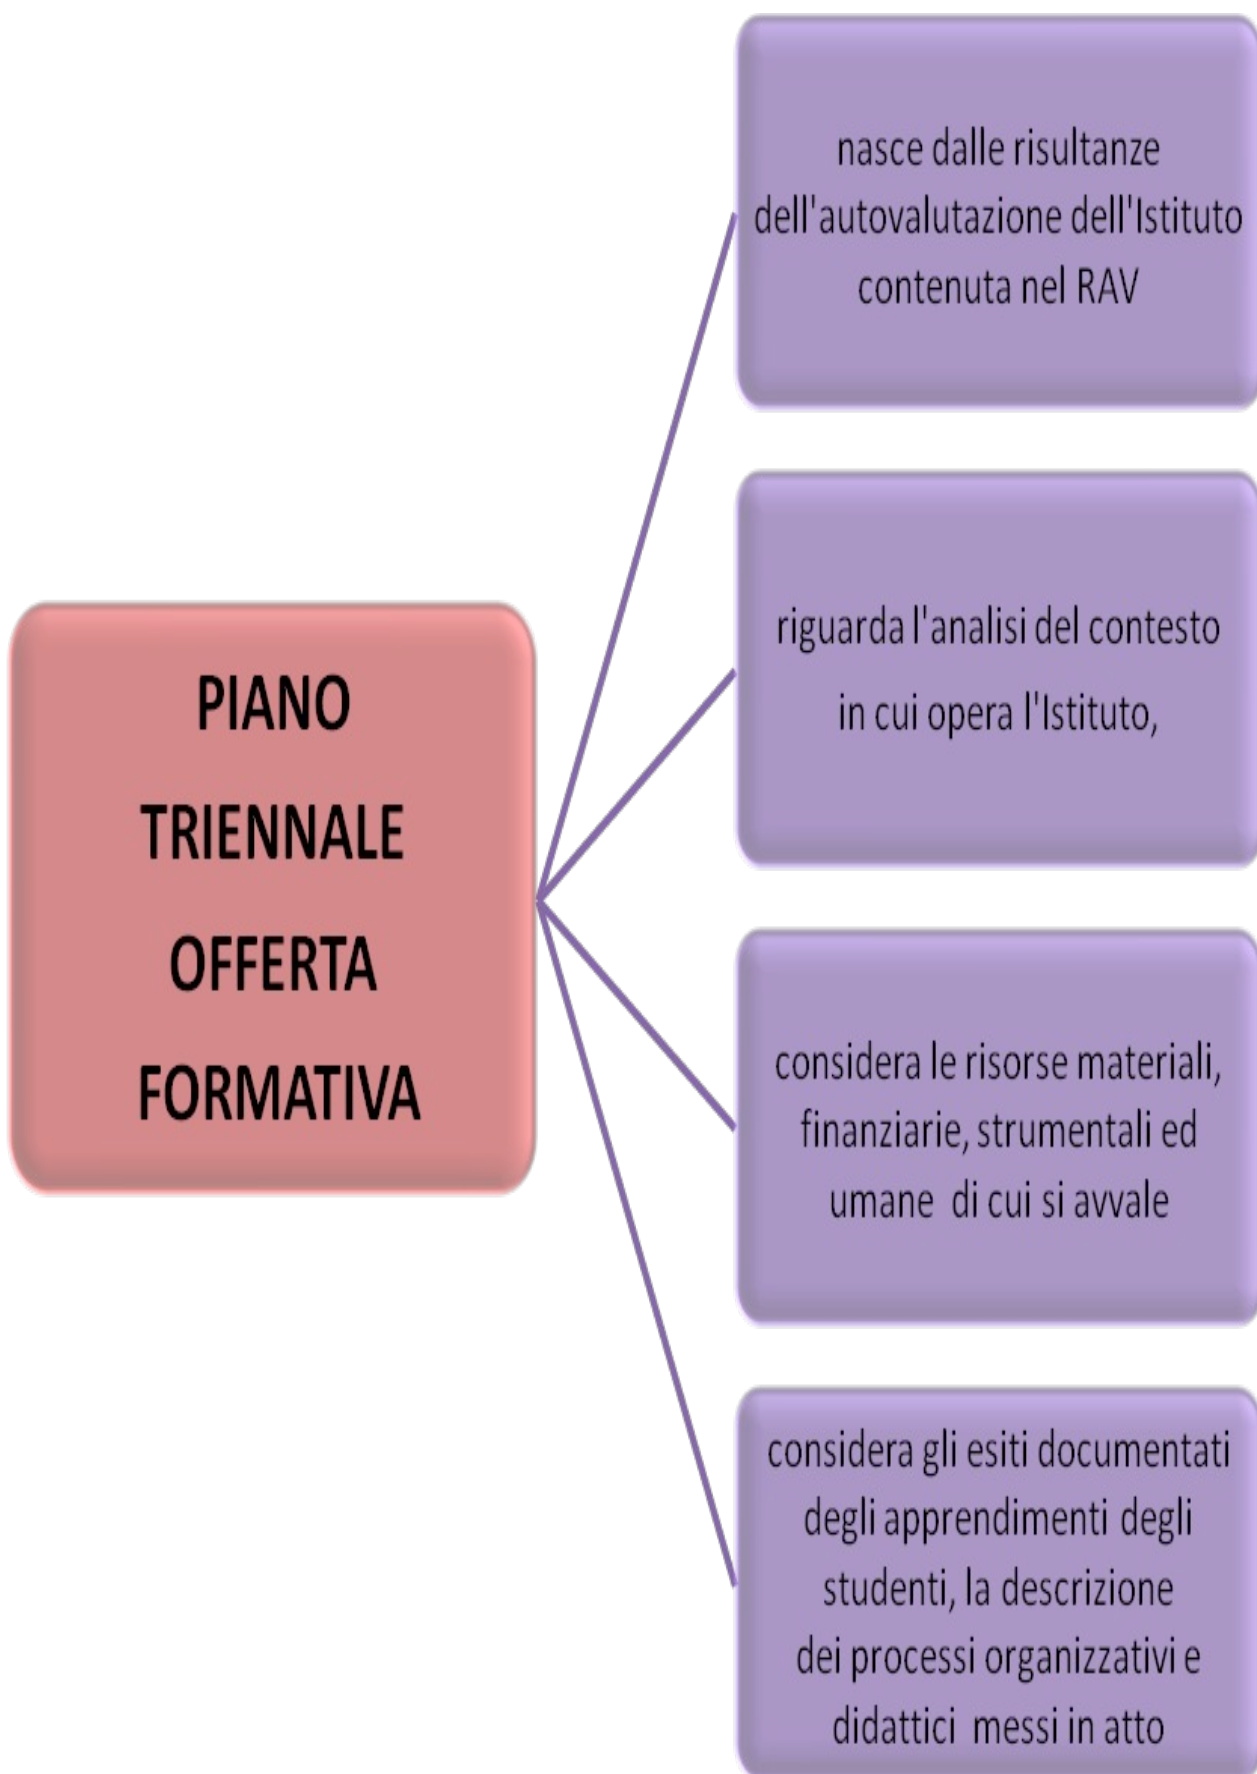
PIANO TRIENNALE OFFERTA FORMATIVA

nasce dalle risultanze dell'autovalutazione dell'Istituto contenuta nel RAV

riguarda l'analisi del contesto in cui opera l'Istituto,

considera le risorse materiali, finanziarie, strumentali ed umane di cui si avvale

considera gli esiti documentati degli apprendimenti degli studenti, la descrizione dei processi organizzativi e didattici messi in atto